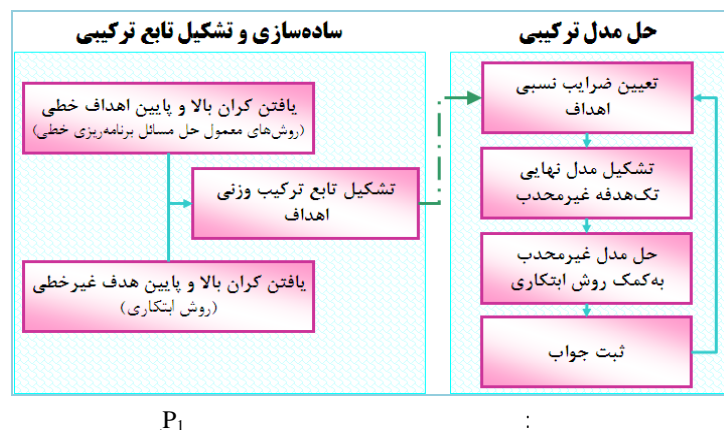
حل مدل ترکیبی

سادهسازی و تشکیل تابع ترکیبی

یافتن کران بالا و پایین اهداف خطی
(روشهای معمول حل مسائل برنامهریزی خطی)

تشکیل تابع ترکیب وزنی اهداف

یافتن کران بالا و پایین هدف غیرخطی
(روش ابتکاری)

تعیین ضرایب نسبی اهداف

تشکیل مدل نهایی تکهدفه غیرمحدب

حل مدل غیرمحدب بهکمک روش ابتکاری

ثبت جواب

P$_1$

: